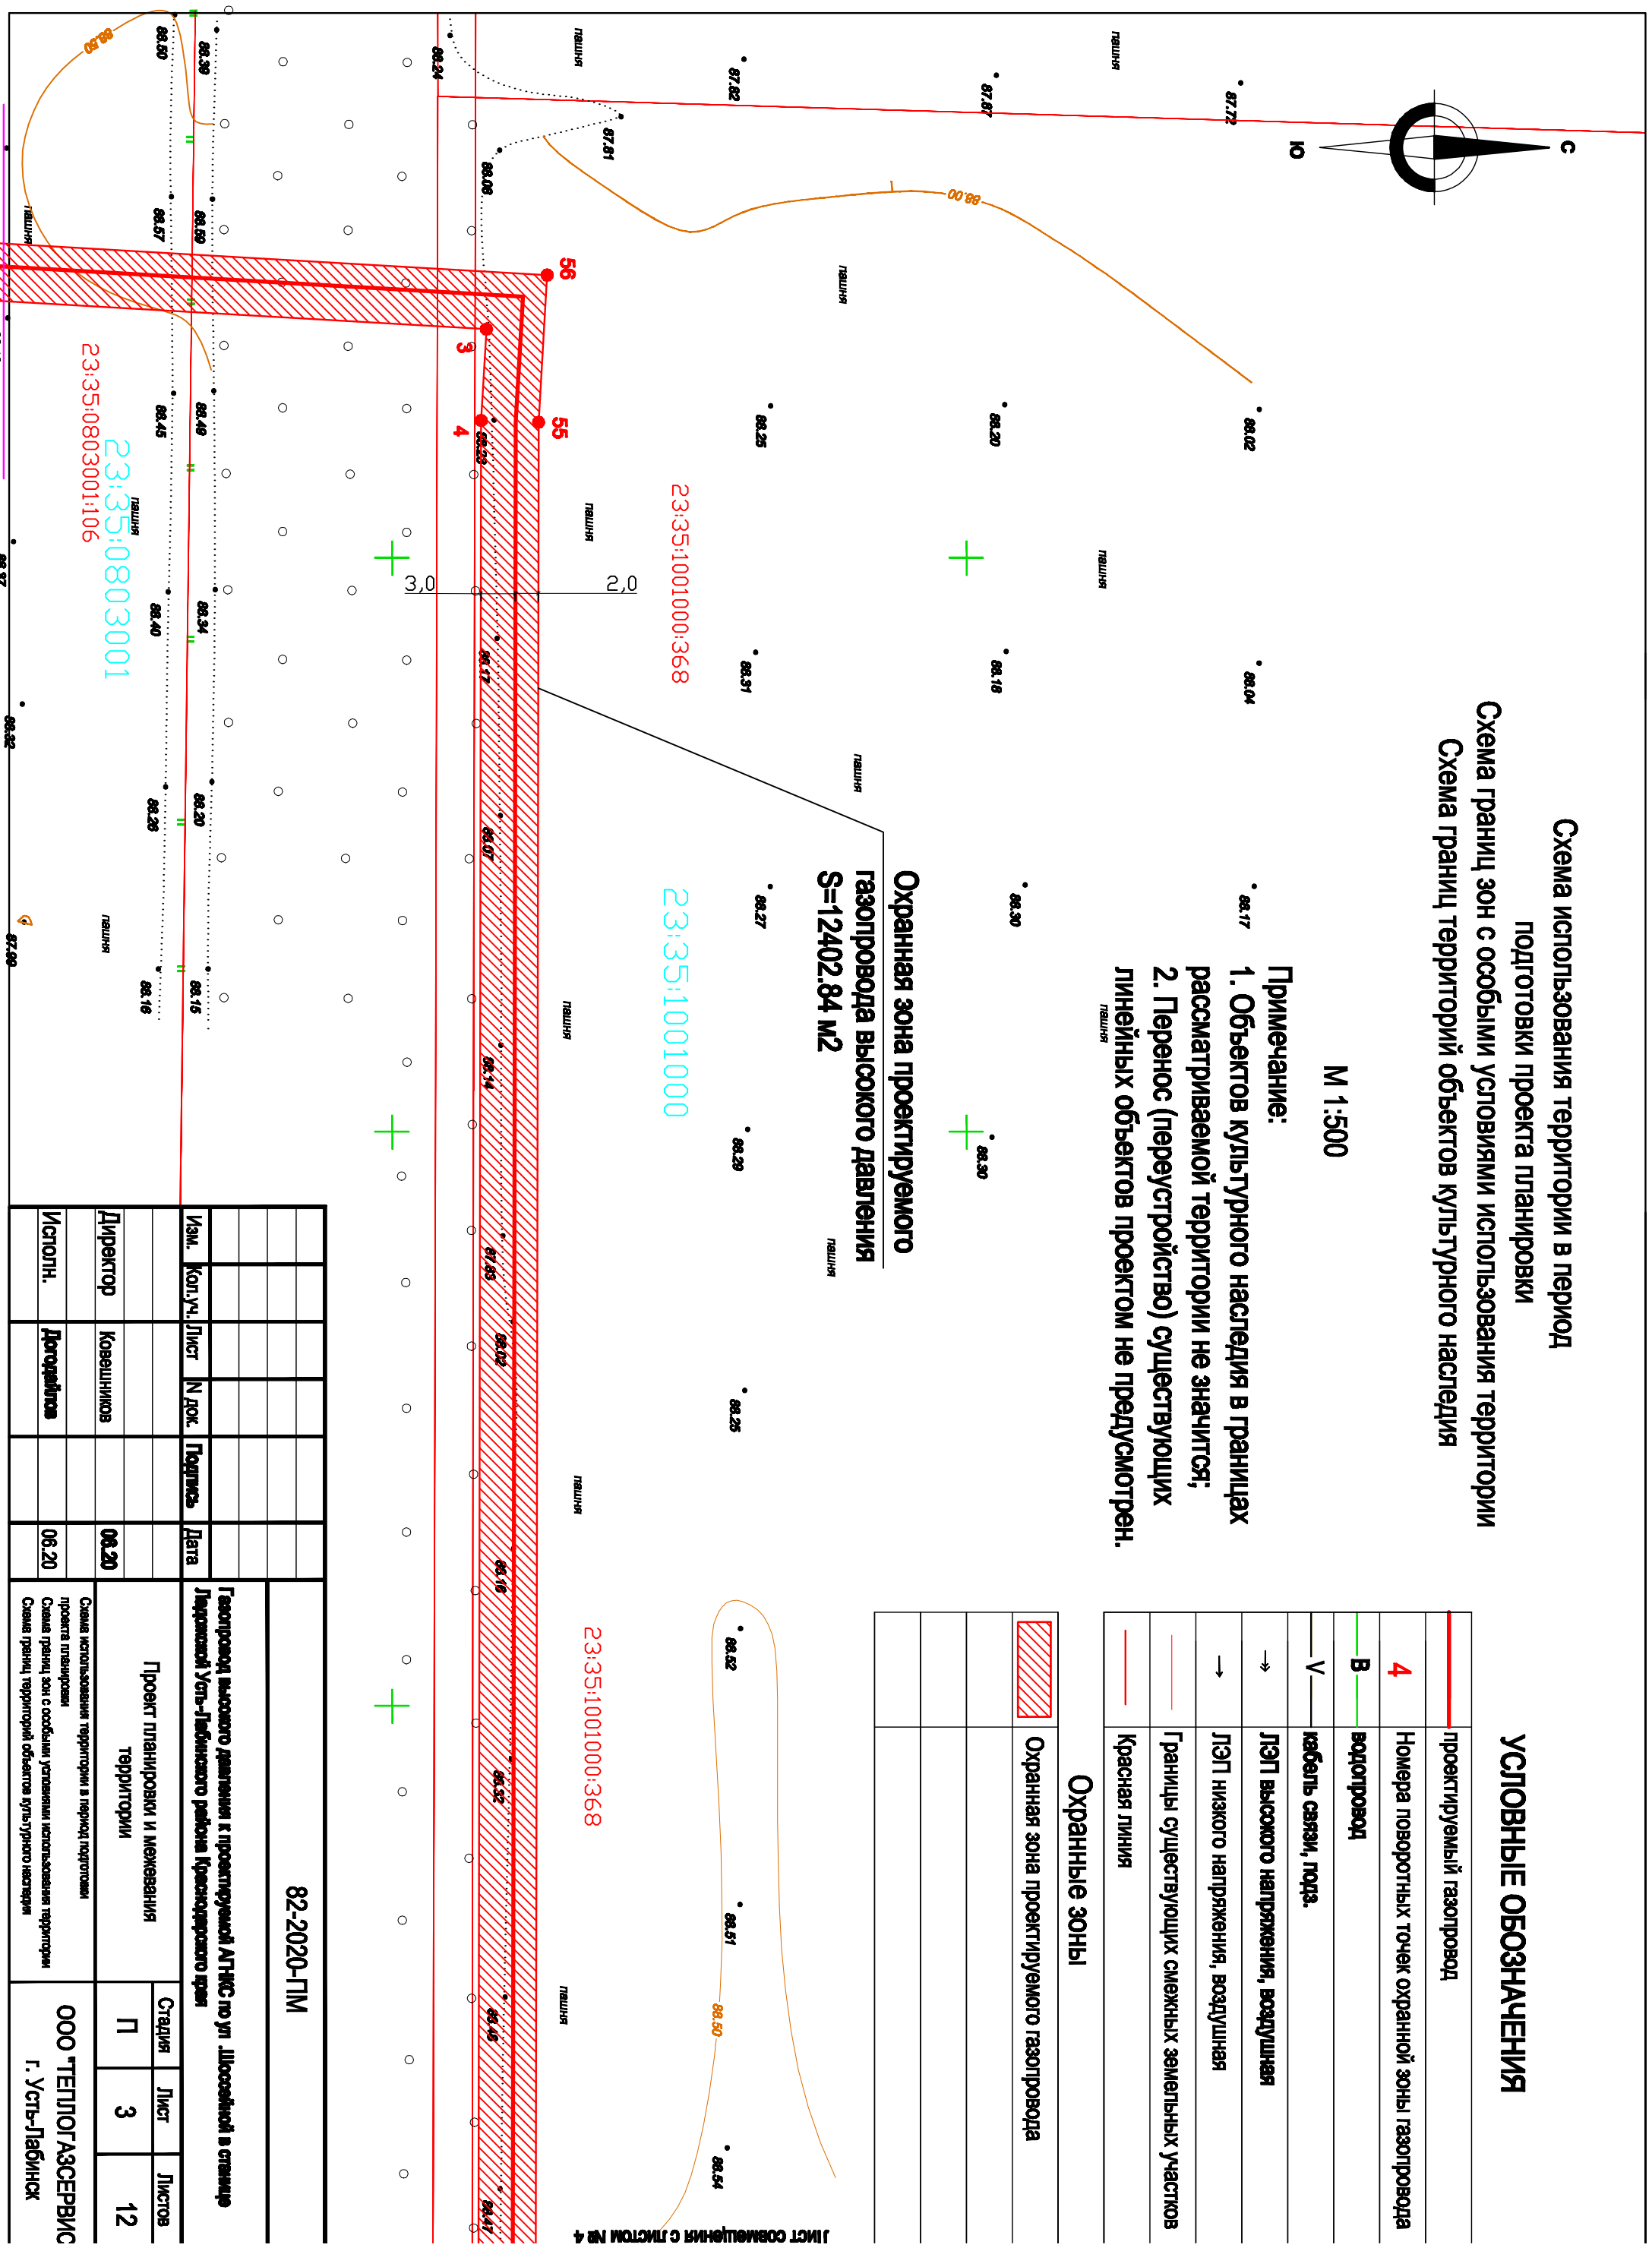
Схема использования территории в период подготовки проекта планировки
Схема границ зон с особыми условиями использования территории
Схема границ территорий объектов культурного наследия

М 1:500

Примечание:
1. Объектов культурного наследия в границах рассматриваемой территории не значится;
2. Перенос (переустройство) существующих линейных объектов проектом не предусмотрен.

Охранная зона проектируемого газопровода высокого давления
S=12402.84 м2

УСЛОВНЫЕ ОБОЗНАЧЕНИЯ

| | |
|---|---|
| | проектируемый газопровод |
| 4 | Номера поворотных точек охранной зоны газопровода |
| В | водопровод |
| V | кабель связи, подз. |
| | ЛЭП высокого напряжения, воздушная |
| | ЛЭП низкого напряжения, воздушная |
| | Границы существующих земельных участков |
| | Красная линия |

Охранные зоны

| | |
|---|---|
| | Охранная зона проектируемого газопровода |

С
Ю

23:35:1001000:368
23:35:1001000
23:35:0803001
23:35:0803001:106
23:35:1001000:368

56
3
55
4
3,0
2,0

пашня
88.50
88.00
88.50
87.82 87.67 87.72 87.81 88.06 88.24 88.39 88.50 88.57 88.59 88.02 88.20 88.25 88.45 88.49 88.29 88.40 88.34 88.04 88.18 88.31 88.17 88.32 88.20 88.26 88.17 88.30 88.27 88.07 88.15 88.16 87.90 88.30 88.29 88.14 87.83 88.02 88.25 88.16 88.02 88.32 88.51 88.46 88.54 88.47 88.37

Лист совмещения с листом № 4

82-2020-ПМ

| Изм. | Кол.уч. | Лист | N док. | Подпись | Дата |
|---|---|---|---|---|---|
| Директор | | Ковешников | | | 06.20 |
| Исполн. | | Догадайлов | | | 06.20 |

Газопровод высокого давления к проектируемой АГНКС по ул. Шоссейной в станице Ладожской Усть-Лабинского района Краснодарского края

Проект планировки и межевания территории

| Стадия | Лист | Листов |
|---|---|---|
| П | 3 | 12 |

Схема использования территории в период подготовки проекта планировки
Схема границ зон с особыми условиями использования территории
Схема границ территорий объектов культурного наследия

ООО "ТЕПЛОГАЗСЕРВИС"
г. Усть-Лабинск